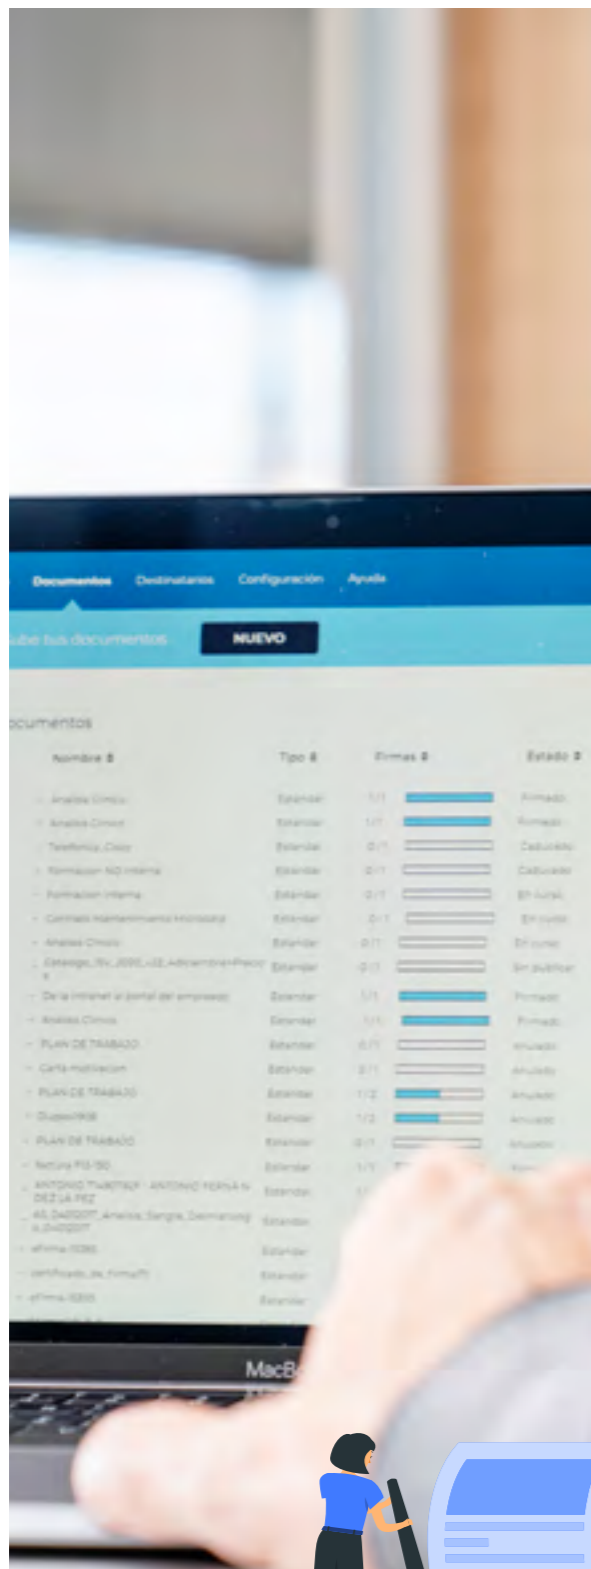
Documentos Destinatarios Configuración Ayuda

ube tus documentos NUEVO

ocumentos

| Nombre ⇕ | Tipo ⇕ | Firmas ⇕ | Estado ⇕ |
|---|---|---|---|
| Analisis Clinico | Estandar | 1/1 | Firmado |
| Analisis Clinico | Estandar | 1/1 | Firmado |
| Telefonica_Cisco | Estandar | 0/1 | Caducado |
| Formacion NO interna | Estandar | 0/1 | Caducado |
| Formacion interna | Estandar | 0/1 | En curso |
| Contrato mantenimiento Inmobiliario | Estandar | 0/1 | En curso |
| Analisis Clinico | Estandar | 0/1 | En curso |
| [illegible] | Estandar | 0/1 | Sin publicar |
| De la intranet al portal del empleado | Estandar | 1/1 | Firmado |
| Analisis Clinico | Estandar | 1/1 | Firmado |
| PLAN DE TRABAJO | Estandar | 0/1 | Anulado |
| Carta motivacion | Estandar | 0/1 | Anulado |
| PLAN DE TRABAJO | Estandar | 1/2 | Anulado |
| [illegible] | Estandar | 1/2 | Anulado |
| PLAN DE TRABAJO | Estandar | 0/1 | Anulado |
| factura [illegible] | Estandar | 1/1 | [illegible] |
| ANTONIO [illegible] | Estandar | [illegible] | |
| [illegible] | Estandar | | |
| eFirma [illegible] | Estandar | | |
| certificado_de_firma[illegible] | Estandar | | |
| eFirma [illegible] | Estandar | | |

MacB